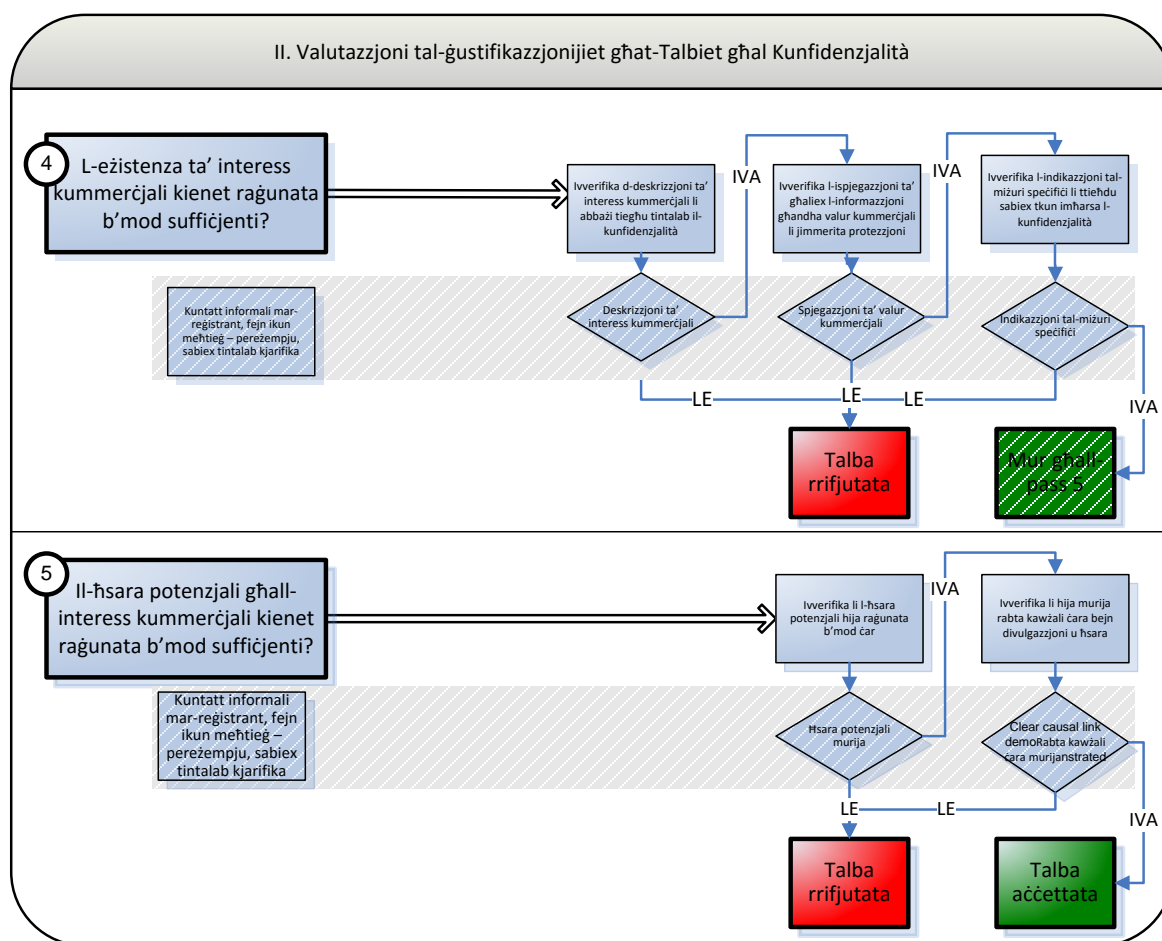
II. Valutazzjoni tal-ġustifikazzjonijiet għat-Talbiet għal Kunfidenzjalità

4

L-eżistenza ta' interess kummerċjali kienet raġunata b'mod suffiċjenti?

Ivverifika d-deskrizzjoni ta' interess kummerċjali li abbażi tiegħu tintalab il-kunfidenzjalità

IVA

Ivverifika l-ispjegazzjoni ta' għaliex l-informazzjoni għandha valur kummerċjali li jimmerita protezzjoni

IVA

Ivverifika l-indikazzjoni tal-miżuri speċifiċi li ttieħdu sabiex tkun imħarsa l-kunfidenzjalità

Kuntatt informali mar-reġistrant, fejn ikun meħtieġ – pereżempju, sabiex tintalab kjarifika

Deskrizzjoni ta' interess kummerċjali

Spjegazzjoni ta' valur kummerċjali

Indikazzjoni tal-miżuri speċifiċi

LE

LE

LE

IVA

Talba rrifjutata

Mur għall-pass 5

5

Il-ħsara potenzjali għall-interess kummerċjali kienet raġunata b'mod suffiċjenti?

Ivverifika li l-ħsara potenzjali hija raġunata b'mod ċar

IVA

Ivverifika li hija murija rabta kawżali ċara bejn divulgazzjoni u ħsara

Kuntatt informali mar-reġistrant, fejn ikun meħtieġ – pereżempju, sabiex tintalab kjarifika

Ħsara potenzjali murija

Clear causal link demoRabta kawżali ċara murijanstrated

LE

LE

IVA

Talba rrifjutata

Talba aċċettata